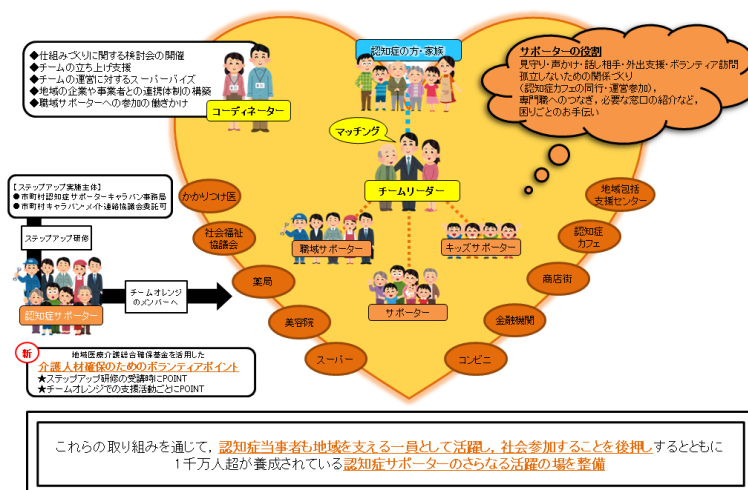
◆仕組みづくりに関する検討会の開催
◆チームの立ち上げ支援
◆チームの運営に対するスーパーバイズ
◆地域の企業や事業者との連携体制の構築
◆職域サポーターへの参加の働きかけ

コーディネーター

認知症の方・家族

サポーターの役割
見守り・声かけ・話し相手・外出支援・ボランティア訪問
孤立しないための関係づくり
（認知症カフェの同行・運営参加）
専門職へのつなぎ，必要な窓口の紹介など，
困りごとのお手伝い

マッチング

チームリーダー

【ステップアップ実施主体】
●市町村認知症サポーターキャラバン事務局
●市町村キャラバンメイト連絡協議会等団体

ステップアップ研修

認知症サポーター

チームオレンジのメンバーへ

かかりつけ医

社会福祉協議会

薬局

美容院

スーパー

職域サポーター

キッズサポーター

サポーター

コンビニ

金融機関

商店街

認知症カフェ

地域包括支援センター

新
地域医療介護総合確保基金を活用した
介護人材確保のためのボランティアポイント
★ステップアップ研修の受講時にPOINT
★チームオレンジでの支援活動ごとにPOINT

これらの取り組みを通じて，認知症当事者も地域を支える一員として活躍し，社会参加することを後押しするとともに
１千万人超が養成されている認知症サポーターのさらなる活躍の場を整備